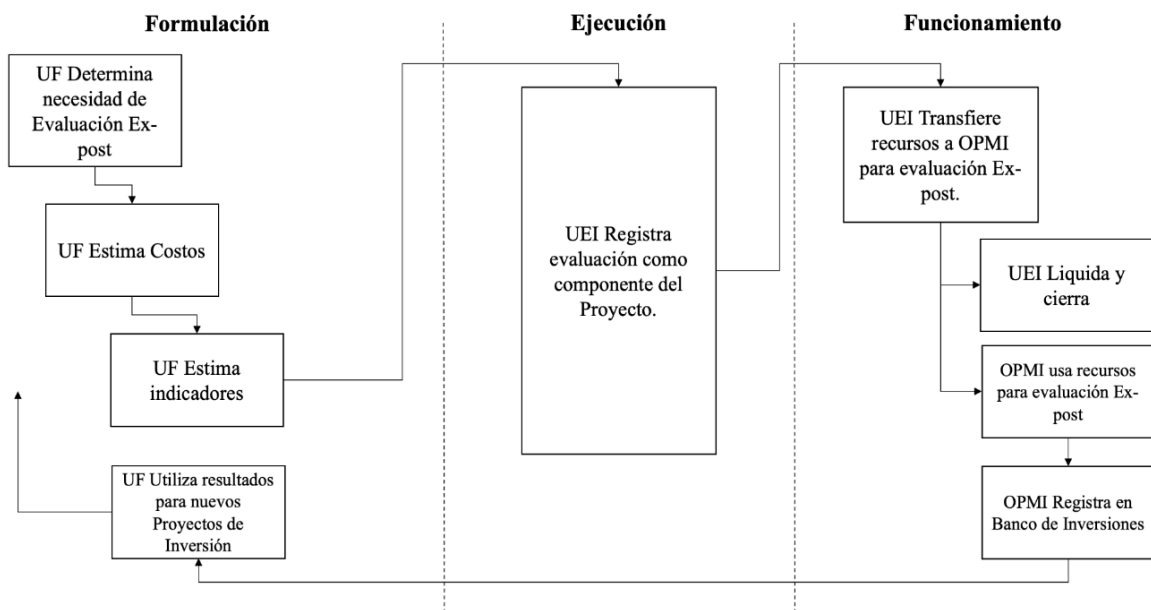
Formulación

Ejecución

Funcionamiento

UF Determina necesidad de Evaluación Ex-post

UF Estima Costos

UF Estima indicadores

UF Utiliza resultados para nuevos Proyectos de Inversión

UEI Registra evaluación como componente del Proyecto.

UEI Transfiere recursos a OPMI para evaluación Ex-post.

UEI Liquida y cierra

OPMI usa recursos para evaluación Ex-post

OPMI Registra en Banco de Inversiones